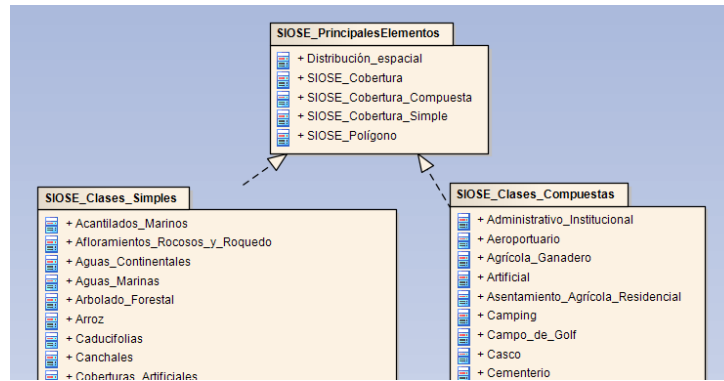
SIOSE_PrincipalesElementos

+ Distribución_espacial
+ SIOSE_Cobertura
+ SIOSE_Cobertura_Compuesta
+ SIOSE_Cobertura_Simple
+ SIOSE_Polígono

SIOSE_Clases_Simples

+ Acantilados_Marinos
+ Afloramientos_Rocosos_y_Roquedo
+ Aguas_Continentales
+ Aguas_Marinas
+ Arbolado_Forestal
+ Arroz
+ Caducifolias
+ Canchales
+ Coberturas_Artificiales

SIOSE_Clases_Compuestas

+ Administrativo_Institucional
+ Aeroportuario
+ Agrícola_Ganadero
+ Artificial
+ Asentamiento_Agrícola_Residencial
+ Camping
+ Campo_de_Golf
+ Casco
+ Cementerio